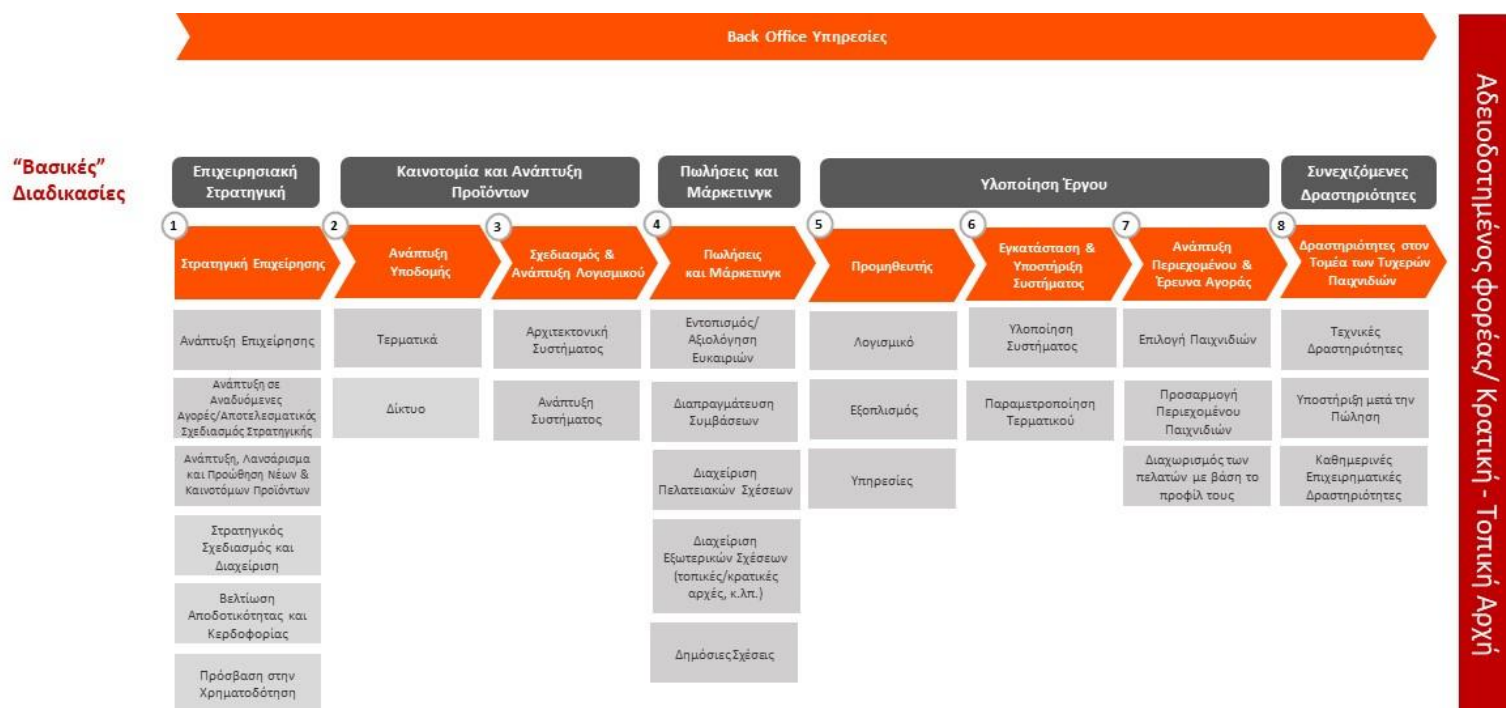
Back Office Υπηρεσίες

Αδειοδοτημένος φορέας/ Κρατική - Τοπική Αρχή

"Βασικές" Διαδικασίες

Επιχειρησιακή Στρατηγική

Καινοτομία και Ανάπτυξη Προϊόντων

Πωλήσεις και Μάρκετινγκ

Υλοποίηση Έργου

Συνεχιζόμενες Δραστηριότητες

1 Στρατηγική Επιχείρησης

2 Ανάπτυξη Υποδομής

3 Σχεδιασμός & Ανάπτυξη Λογισμικού

4 Πωλήσεις και Μάρκετινγκ

5 Προμηθευτής

6 Εγκατάσταση & Υποστήριξη Συστήματος

7 Ανάπτυξη Περιεχομένου & Έρευνα Αγοράς

8 Δραστηριότητες στον Τομέα των Τυχερών Παιχνιδιών

Ανάπτυξη Επιχείρησης

Ανάπτυξη σε Αναδυόμενες Αγορές/Αποτελεσματικός Σχεδιασμός Στρατηγικής

Ανάπτυξη, Λανσάρισμα και Προώθηση Νέων & Καινοτόμων Προϊόντων

Στρατηγικός Σχεδιασμός και Διαχείριση

Βελτίωση Αποδοτικότητας και Κερδοφορίας

Πρόσβαση στην Χρηματοδότηση

Τερματικά

Δίκτυο

Αρχιτεκτονική Συστήματος

Ανάπτυξη Συστήματος

Εντοπισμός/ Αξιολόγηση Ευκαιριών

Διαπραγμάτευση Συμβάσεων

Διαχείριση Πελατειακών Σχέσεων

Διαχείριση Εξωτερικών Σχέσεων (τοπικές/κρατικές αρχές, κ.λπ.)

Δημόσιες Σχέσεις

Λογισμικό

Εξοπλισμός

Υπηρεσίες

Υλοποίηση Συστήματος

Παραμετροποίηση Τερματικού

Επιλογή Παιχνιδιών

Προσαρμογή Περιεχομένου Παιχνιδιών

Διαχωρισμός των πελατών με βάση το προφίλ τους

Τεχνικές Δραστηριότητες

Υποστήριξη μετά την Πώληση

Καθημερινές Επιχειρηματικές Δραστηριότητες